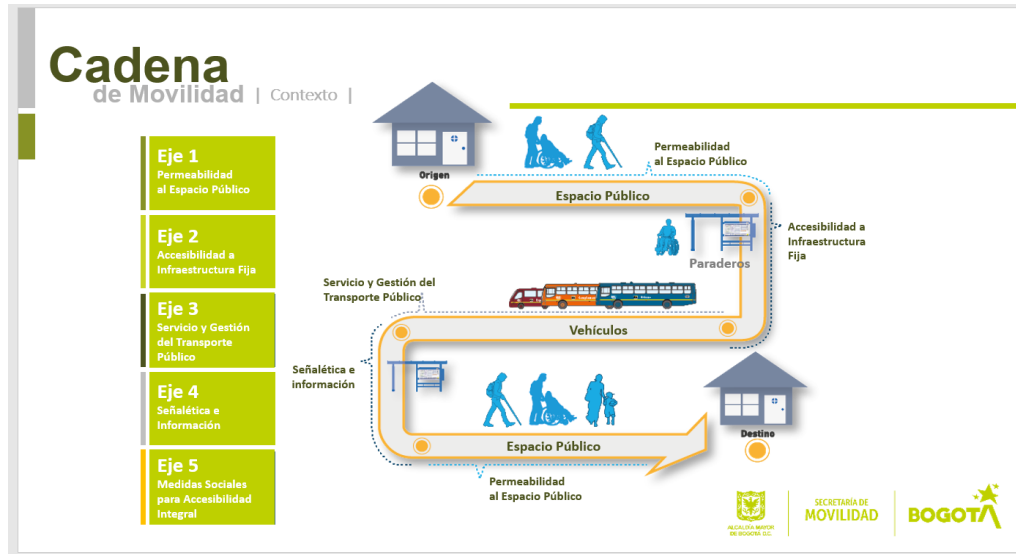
Cadena de Movilidad | Contexto |

Eje 1
Permeabilidad al Espacio Público

Eje 2
Accesibilidad a Infraestructura Fija

Eje 3
Servicio y Gestión del Transporte Público

Eje 4
Señalética e Información

Eje 5
Medidas Sociales para Accesibilidad Integral

Origen

Permeabilidad al Espacio Público

Espacio Público

Accesibilidad a Infraestructura Fija

Paraderos

Servicio y Gestión del Transporte Público

Vehículos

Señalética e información

Espacio Público

Destino

Permeabilidad al Espacio Público

ALCALDÍA MAYOR DE BOGOTÁ D.C.

SECRETARÍA DE MOVILIDAD

BOGOTÁ